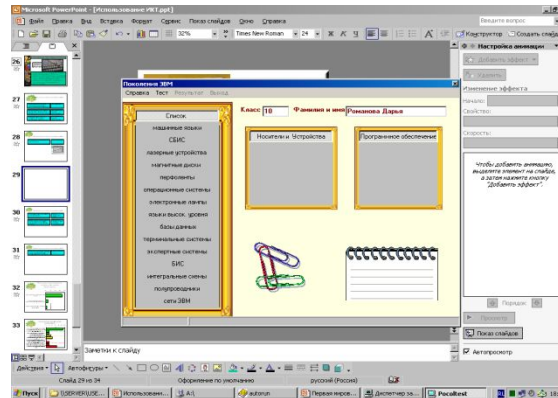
Microsoft PowerPoint - [Использование ИКТ.ppt]

Файл Правка Вид Вставка Формат Сервис Показ слайдов Окно Справка

Введите вопрос

32%

Times New Roman 24 Ж К Ч

Конструктор Создать слайд

Настройка анимации

Добавить эффект

Удалить

Изменение эффекта

Начало:

Свойство:

Скорость:

Чтобы добавить анимацию, выделите элемент на слайде, а затем нажмите кнопку "Добавить эффект".

Порядок

Просмотр

Показ слайдов

Автопросмотр

26

27

28

29

30

31

32

33

Поколения ЭВМ

Справка Тест Результат Выход

Класс 10 Фамилия и имя Романова Дарья

Список

машинные языки

СБИС

лазерные устройства

магнитные диски

перфоленты

операционные системы

электронные лампы

языки высок. уровня

базы данных

терминальные системы

экспертные системы

БИС

интегральные схемы

полупроводники

сети ЭВМ

Носители и Устройства

Программное обеспечение

Заметки к слайду

Действия Автофигуры

Слайд 29 из 34 Оформление по умолчанию русский (Россия)

Пуск \\SERVER\USE... Использовани... A:\ autorun Первая миров... Диспетчер за... PocoRest